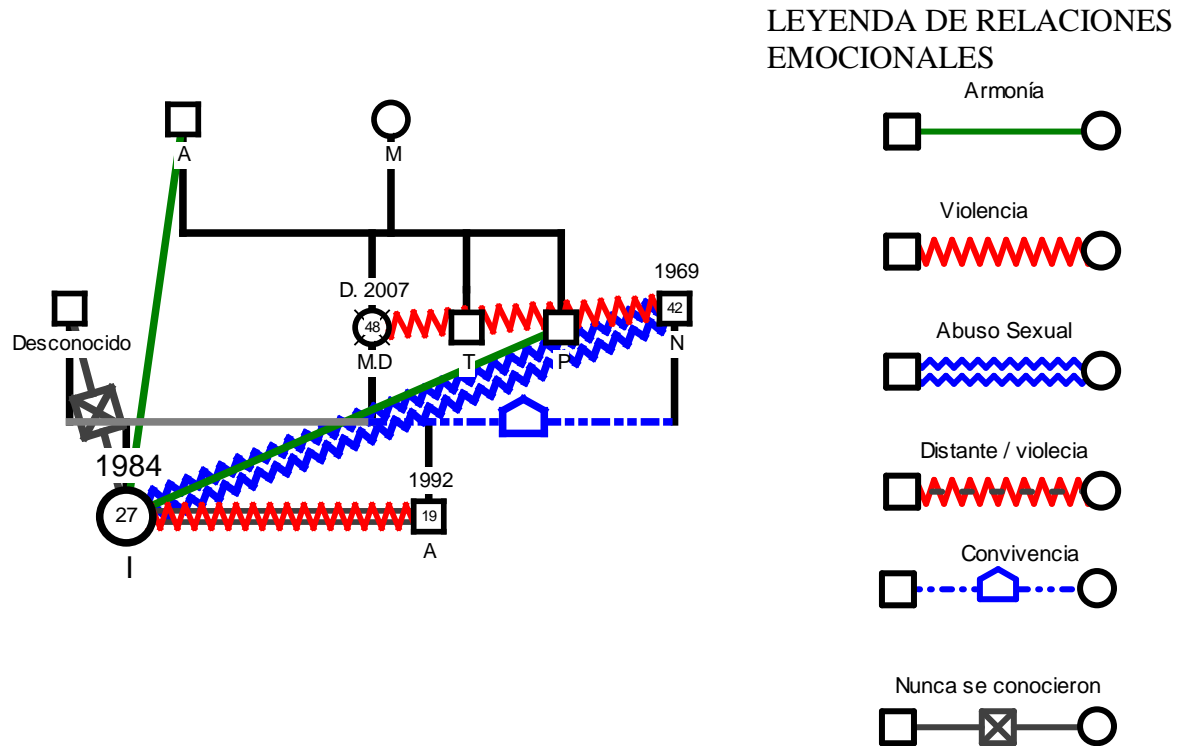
LEYENDA DE RELACIONES EMOCIONALES

Armonía

Violencia

Abuso Sexual

Distante / violecia

Convivencia

Nunca se conocieron

A

M

D. 2007

48

M.D

T

P

1969

42

N

Desconocido

1984

27

I

1992

19

A